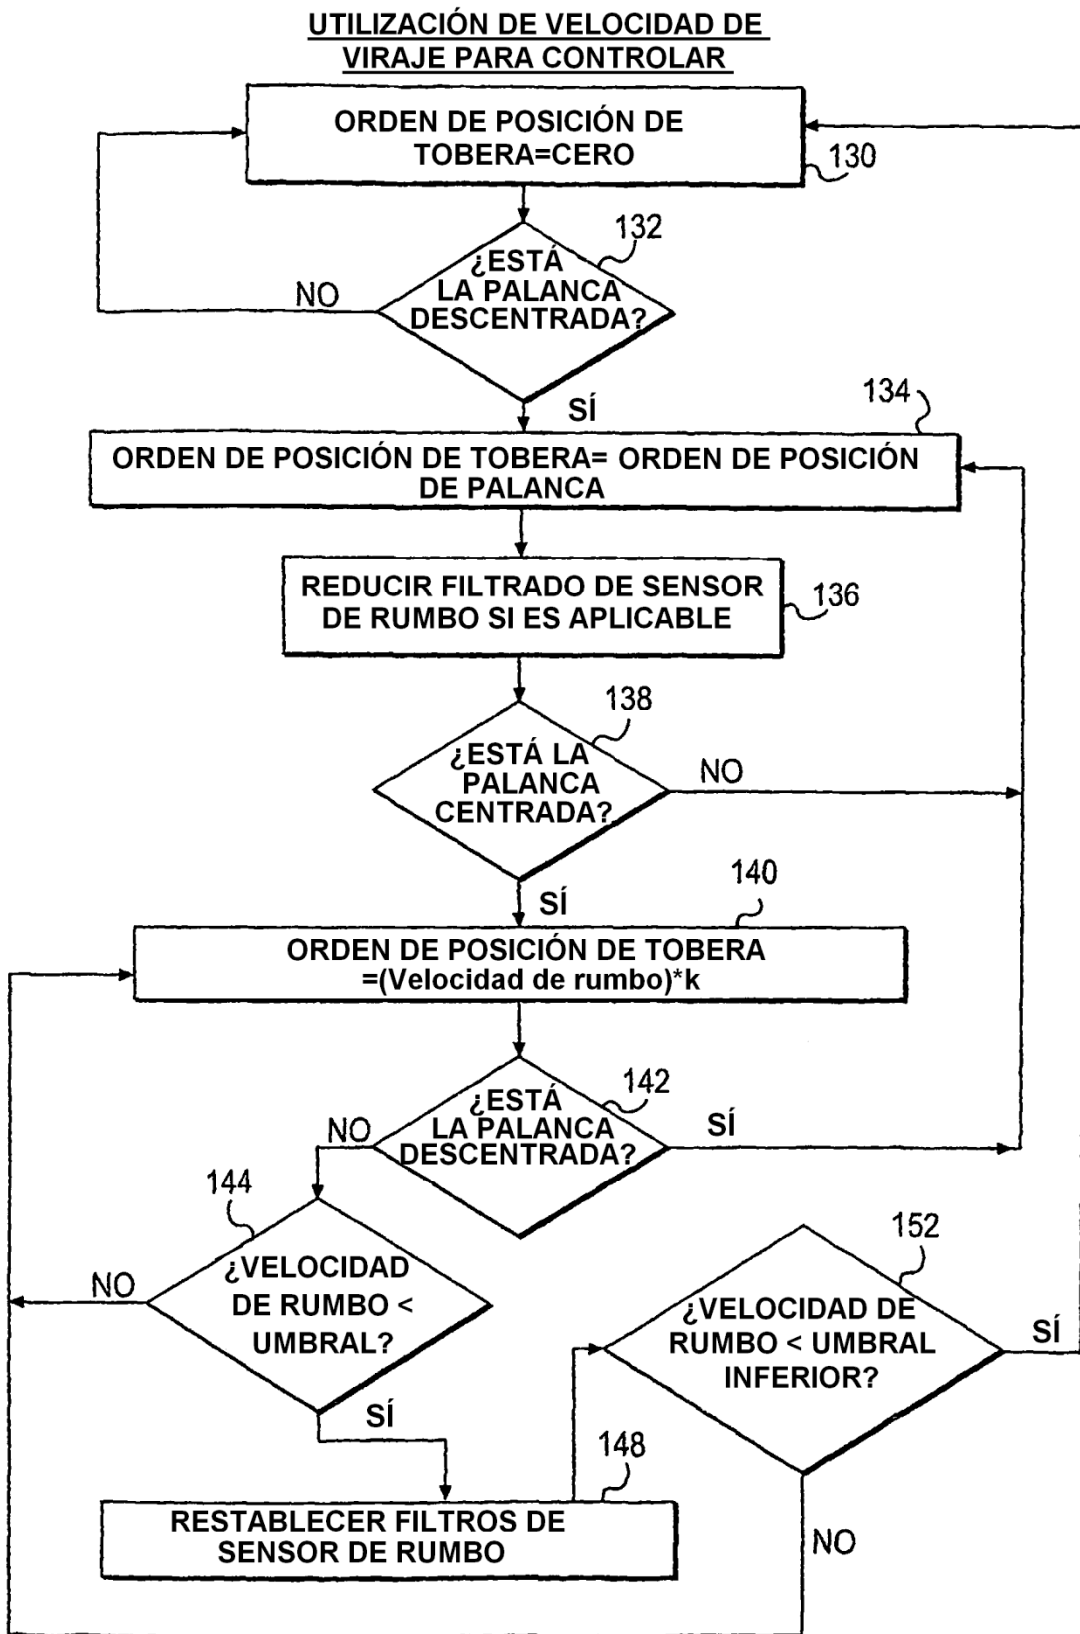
UTILIZACIÓN DE VELOCIDAD DE VIRAJE PARA CONTROLAR

ORDEN DE POSICIÓN DE TOBERA=CERO

130

132

¿ESTÁ LA PALANCA DESCENTRADA?

NO

SÍ

134

ORDEN DE POSICIÓN DE TOBERA= ORDEN DE POSICIÓN DE PALANCA

REDUCIR FILTRADO DE SENSOR DE RUMBO SI ES APLICABLE

136

138

¿ESTÁ LA PALANCA CENTRADA?

NO

SÍ

140

ORDEN DE POSICIÓN DE TOBERA =(Velocidad de rumbo)*k

142

¿ESTÁ LA PALANCA DESCENTRADA?

NO

SÍ

144

¿VELOCIDAD DE RUMBO < UMBRAL?

NO

SÍ

152

¿VELOCIDAD DE RUMBO < UMBRAL INFERIOR?

SÍ

148

RESTABLECER FILTROS DE SENSOR DE RUMBO

NO